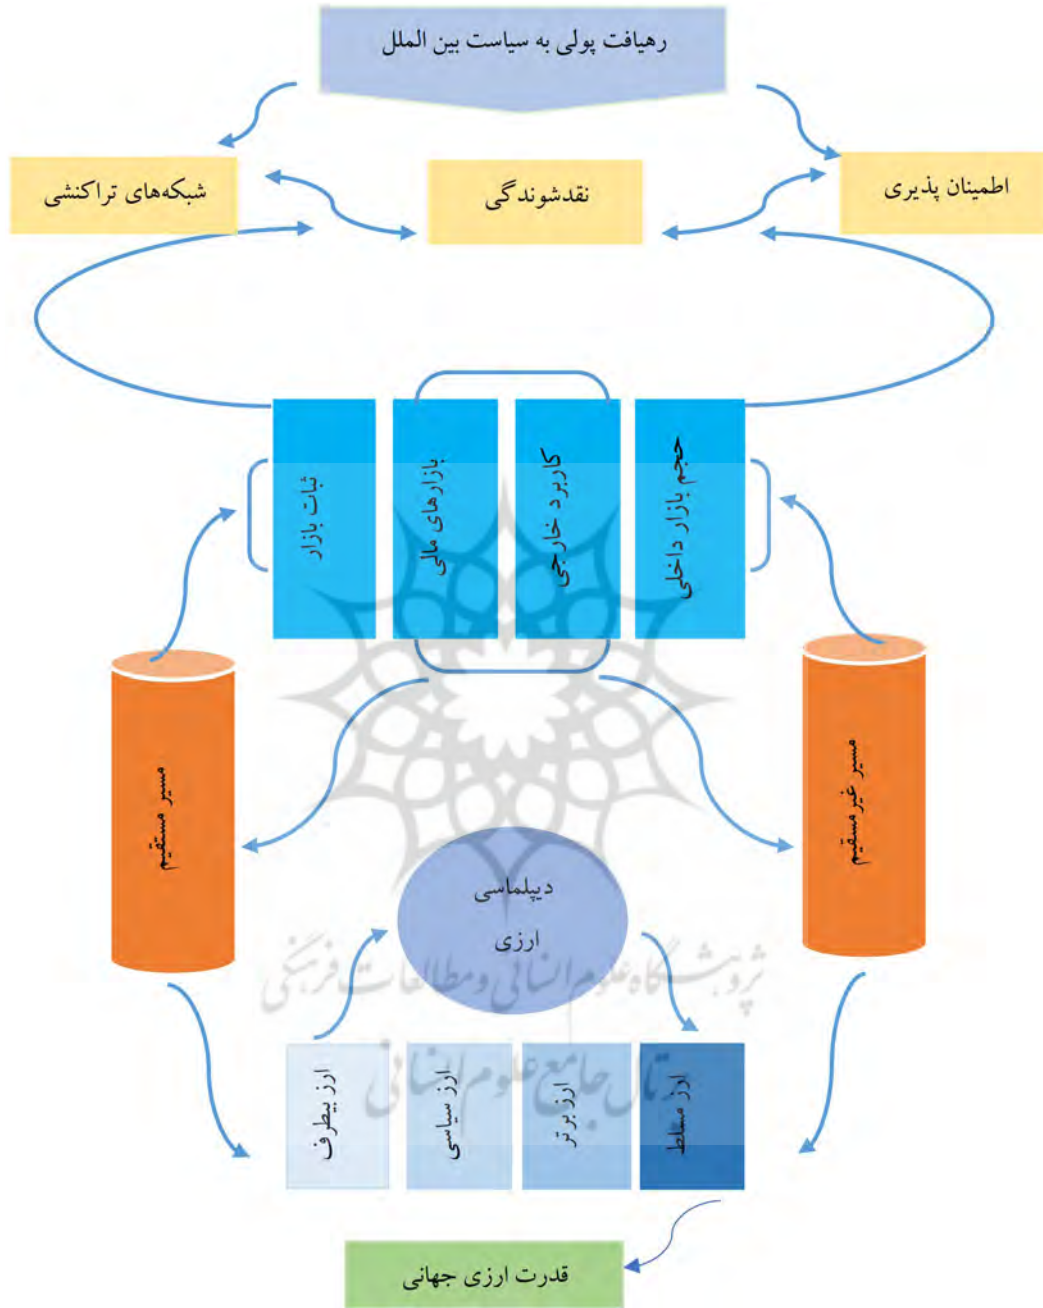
رهیافت پولی به سیاست بین الملل

اطمینان پذیری

نقدشوندگی

شبکه‌های تراکنشی

حجم بازار داخلی

کاربرد خارجی

بازارهای مالی

ثبات بازار

مسیر مستقیم

مسیر غیرمستقیم

دیپلماسی ارزی

ارز مسلط

ارز برتر

ارز سیاسی

ارز بیطرف

قدرت ارزی جهانی

پژوهشگاه علوم انسانی و مطالعات فرهنگی

پرتال جامع علوم انسانی